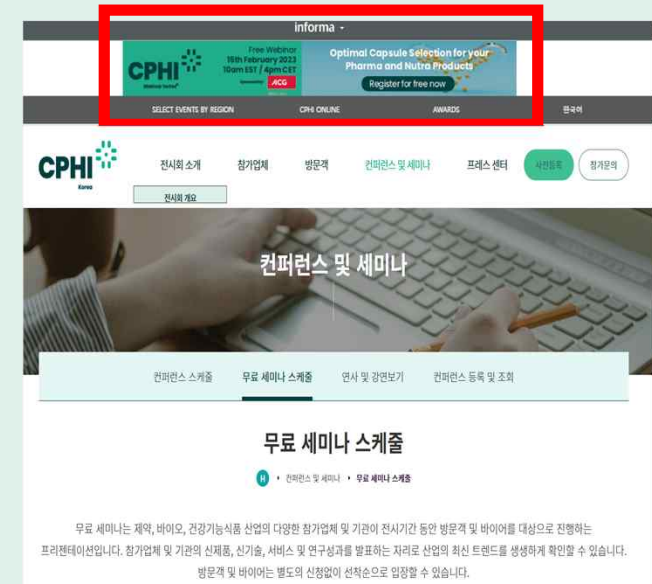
informa

CPHI Webinar Series
Free Webinar
15th February 2023
10am EST / 4pm CET
Sponsored by ACG
Optimal Capsule Selection for your Pharma and Nutra Products
Register for free now

SELECT EVENTS BY REGION
CPHI ONLINE
AWARDS
한국어

CPHI Korea
전시회 소개
참가업체
방문객
컨퍼런스 및 세미나
프레스 센터
사전등록
참가문의
전시회 개요

컨퍼런스 및 세미나

컨퍼런스 스케줄
무료 세미나 스케줄
연사 및 강연보기
컨퍼런스 등록 및 조회

무료 세미나 스케줄

H › 컨퍼런스 및 세미나 › 무료 세미나 스케줄

무료 세미나는 제약, 바이오, 건강기능식품 산업의 다양한 참가업체 및 기관이 전시기간 동안 방문객 및 바이어를 대상으로 진행하는 프리젠테이션입니다. 참가업체 및 기관의 신제품, 신기술, 서비스 및 연구성과를 발표하는 자리로 산업의 최신 트렌드를 생생하게 확인할 수 있습니다. 방문객 및 바이어는 별도의 신청없이 선착순으로 입장할 수 있습니다.